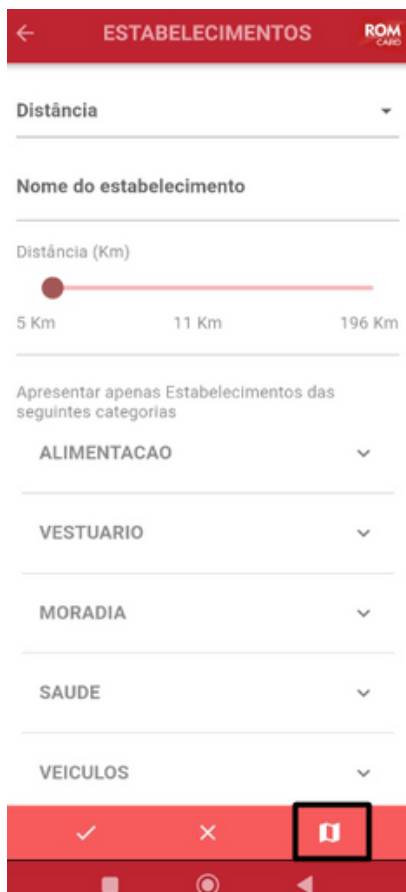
ESTABELECIMENTOS

ROM CARD

Distância

Nome do estabelecimento

Distância (Km)

5 Km 11 Km 196 Km

Apresentar apenas Estabelecimentos das seguintes categorias

ALIMENTACAO

VESTUARIO

MORADIA

SAUDE

VEICULOS